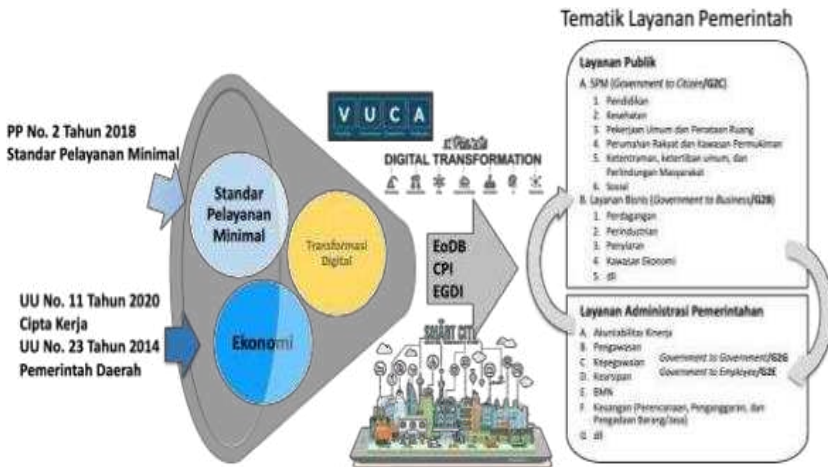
Tematik Layanan Pemerintah

PP No. 2 Tahun 2018
Standar Pelayanan Minimal

UU No. 11 Tahun 2020
Cipta Kerja
UU No. 23 Tahun 2014
Pemerintah Daerah

Standar Pelayanan Minimal

Transformasi Digital

Ekonomi

V U C A

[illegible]

DIGITAL TRANSFORMATION

EoDB
CPI
EGDI

SMART CITY

Layanan Publik
A. SPM (Government to Citizen/G2C)
1. Pendidikan
2. Kesehatan
3. Pekerjaan Umum dan Penataan Ruang
4. Perumahan Rakyat dan Kawasan Permukiman
5. Ketentraman, ketertiban umum, dan Perlindungan Masyarakat
6. Sosial
B. Layanan Bisnis (Government to Business/G2B)
1. Perdagangan
2. Perindustrian
3. Penyiaran
4. Kawasan Ekonomi
5. dll

Layanan Administrasi Pemerintahan
A. Akuntabilitas Kinerja
B. Pengawasan
C. Kepegawaian
D. Kearsipan
E. BMN
F. Keuangan (Perencanaan, Penganggaran, dan Pengadaan Barang/Jasa)
G. dll

Government to Government/G2G
Government to Employee/G2E